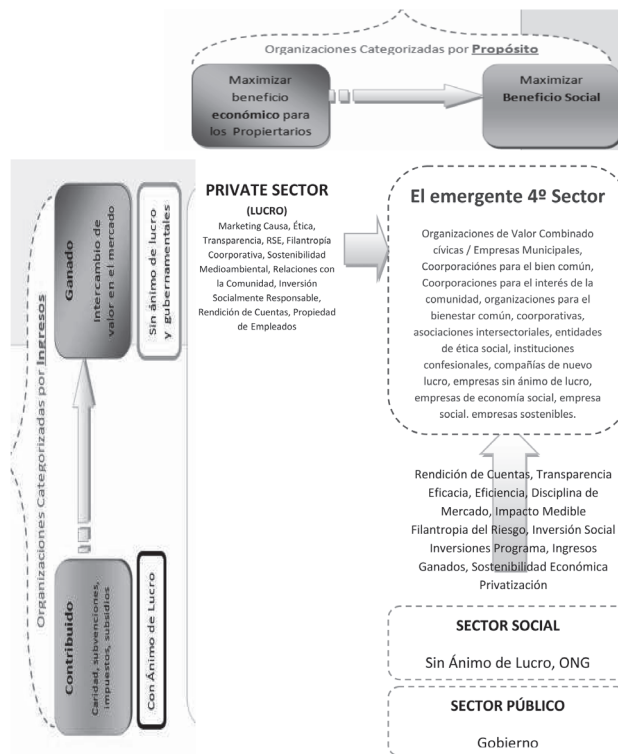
Organizaciones Categorizadas por **Propósito**

Maximizar beneficio **económico** para los Propiertarios

Maximizar **Beneficio Social**

Organizaciones Categorizadas por **Ingresos**

**Ganado**
Intercambio de valor en el mercado

Sin ánimo de lucro y gubernamentales

**Contribuido**
Caridad, subvenciones, impuestos, subsidios

Con Ánimo de Lucro

**PRIVATE SECTOR (LUCRO)**

Marketing Causa, Ética, Transparencia, RSE, Filantropía Coorporativa, Sostenibilidad Medioambiental, Relaciones con la Comunidad, Inversión Socialmente Responsable, Rendición de Cuentas, Propiedad de Empleados

**El emergente 4º Sector**

Organizaciones de Valor Combinado cívicas / Empresas Municipales, Coorporaciónes para el bien común, Coorporaciones para el interés de la comunidad, organizaciones para el bienestar común, coorporativas, asociaciones intersectoriales, entidades de ética social, instituciones confesionales, compañías de nuevo lucro, empresas sin ánimo de lucro, empresas de economía social, empresa social. empresas sostenibles.

Rendición de Cuentas, Transparencia Eficacia, Eficiencia, Disciplina de Mercado, Impacto Medible Filantropia del Riesgo, Inversión Social Inversiones Programa, Ingresos Ganados, Sostenibilidad Económica Privatización

**SECTOR SOCIAL**

Sin Ánimo de Lucro, ONG

**SECTOR PÚBLICO**

Gobierno